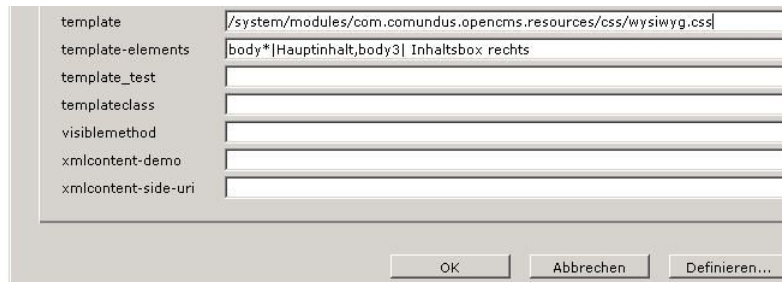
| | |
|---|---|
| template | /system/modules/com.comundus.opencms.resources/css/wysiwyg.css |
| template-elements | body*\|Hauptinhalt,body3\| Inhaltsbox rechts |
| template_test | |
| templateclass | |
| visiblemethod | |
| xmlcontent-demo | |
| xmlcontent-side-uri | |

OK Abbrechen Definieren...